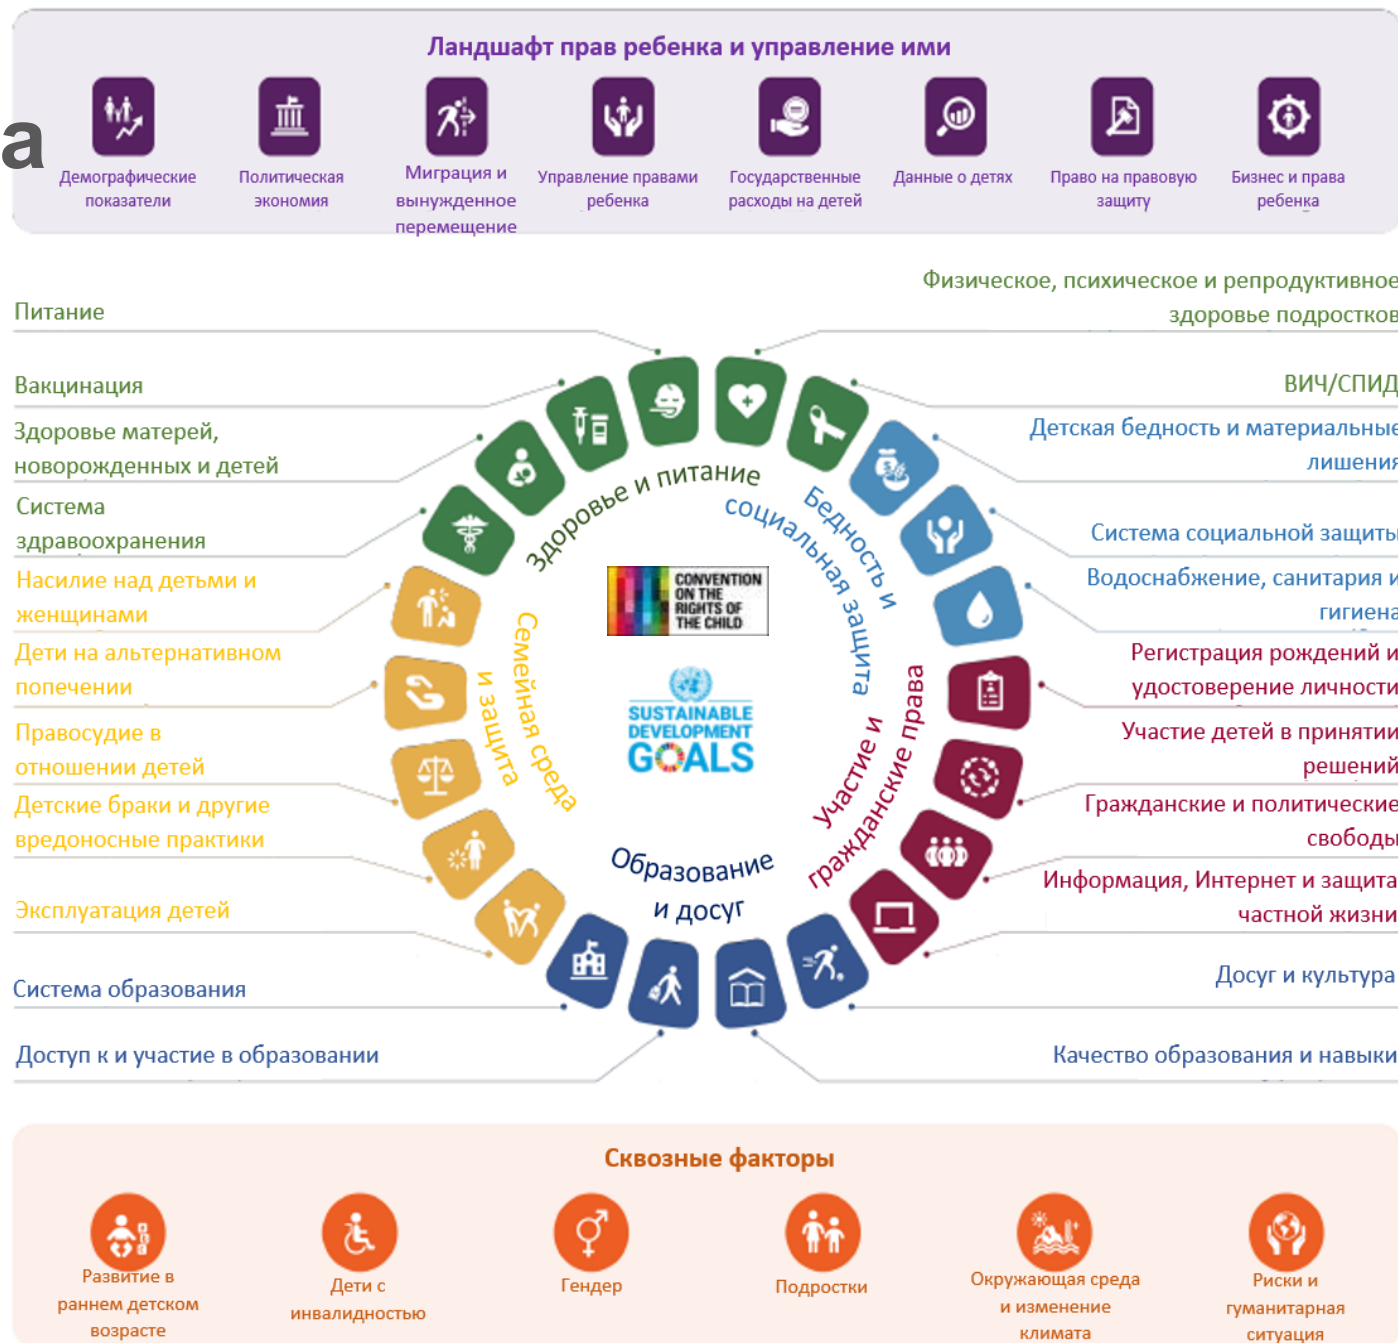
a

Ландшафт прав ребенка и управление ими

Демографические показатели

Политическая экономия

Миграция и вынужденное перемещение

Управление правами ребенка

Государственные расходы на детей

Данные о детях

Право на правовую защиту

Бизнес и права ребенка

Питание

Вакцинация

Здоровье матерей, новорожденных и детей

Система здравоохранения

Насилие над детьми и женщинами

Дети на альтернативном попечении

Правосудие в отношении детей

Детские браки и другие вредоносные практики

Эксплуатация детей

Система образования

Доступ к и участие в образовании

Физическое, психическое и репродуктивное здоровье подростков

ВИЧ/СПИД

Детская бедность и материальные лишения

Система социальной защиты

Водоснабжение, санитария и гигиена

Регистрация рождений и удостоверение личности

Участие детей в принятии решений

Гражданские и политические свободы

Информация, Интернет и защита частной жизни

Досуг и культура

Качество образования и навыки

Здоровье и питание

Бедность и социальная защита

Семейная среда и защита

Участие и гражданские права

Образование и досуг

CONVENTION ON THE RIGHTS OF THE CHILD

SUSTAINABLE DEVELOPMENT GOALS

Сквозные факторы

Развитие в раннем детском возрасте

Дети с инвалидностью

Гендер

Подростки

Окружающая среда и изменение климата

Риски и гуманитарная ситуация